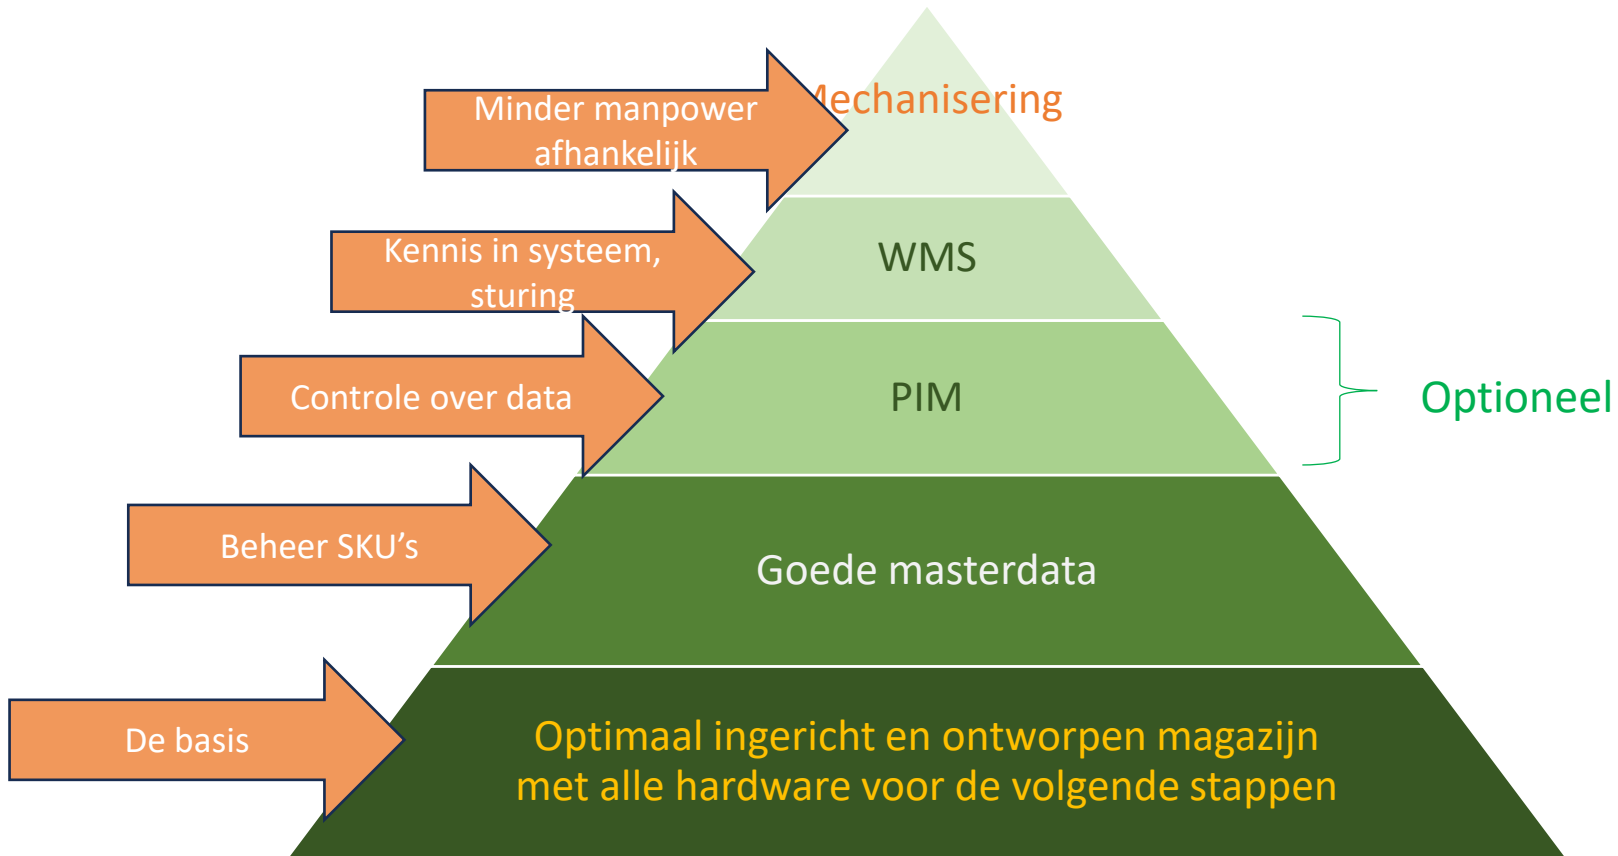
Minder manpower afhankelijk

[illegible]echanisering

Kennis in systeem, sturing

WMS

Controle over data

PIM

Optioneel

Beheer SKU’s

Goede masterdata

De basis

Optimaal ingericht en ontworpen magazijn met alle hardware voor de volgende stappen